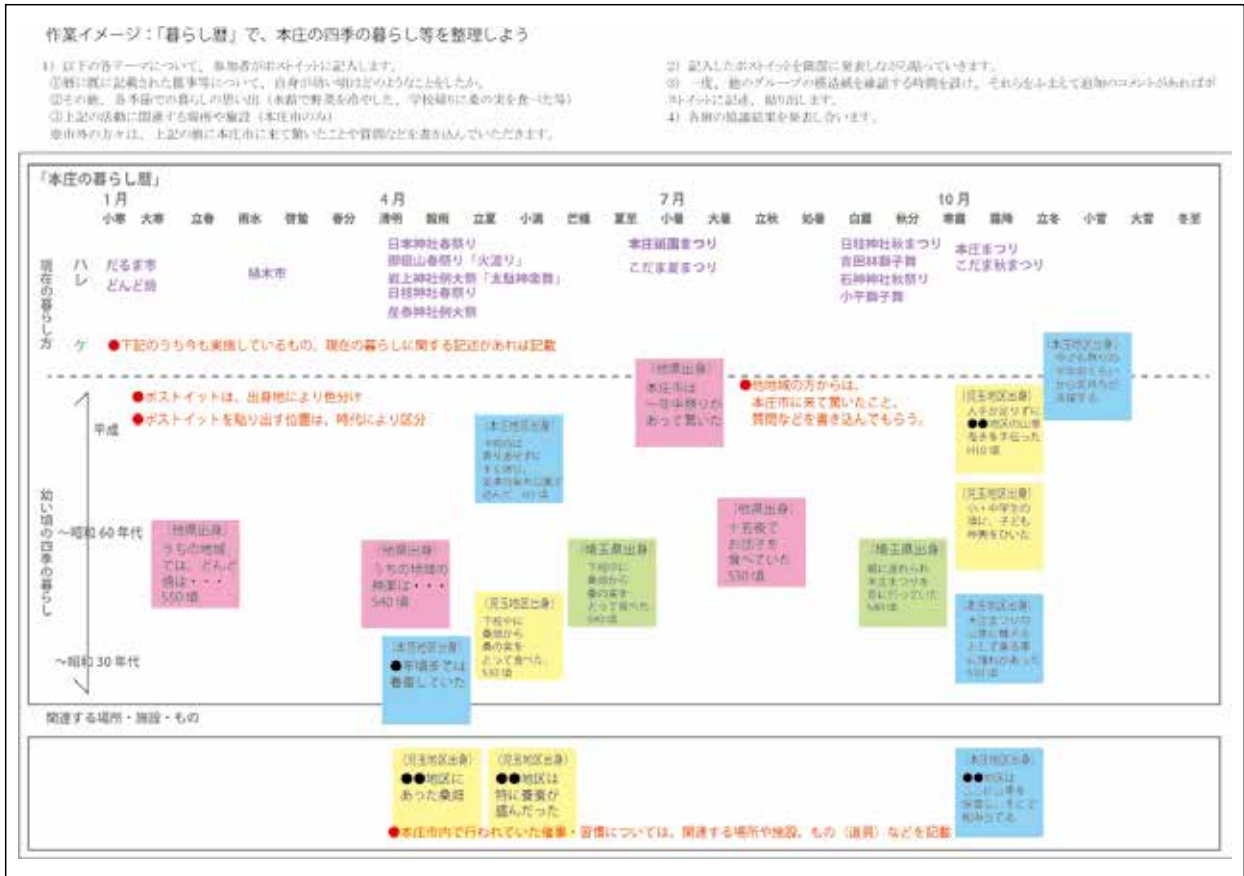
作業イメージ：「暮らし暦」で、本庄の四季の暮らし等を整理しよう

1) 以下の各テーマについて、参加者がポストイットに記入します。
①暦に既に記載された催事等について、自身が幼い頃はどのようなことをしたか。
②その他、各季節での暮らしの思い出（水路で野菜を冷やした、学校帰りに桑の実を食べた等）
③上記の活動に関連する場所や施設（本庄市のみ）
※市外の方々は、上記の他に本庄市に来て驚いたことや質問などを書き込んでいただきます。

2) 記入したポストイットを模造紙に発表しながら貼っていきます。
3) 一度、他のグループの模造紙を確認する時間を設け、それらをふまえて追加のコメントがあればポストイットに記述、貼り出します。
4) 各班の協議結果を発表し合います。

「本庄の暮らし暦」
1月 4月 7月 10月
小寒 大寒 立春 雨水 啓蟄 春分 清明 穀雨 立夏 小満 芒種 夏至 小暑 大暑 立秋 処暑 白露 秋分 寒露 霜降 立冬 小雪 大雪 冬至

現在の暮らし方
ハレ
だるま市
どんど焼
植木市
日本神社春祭り
御田山春祭り「火渡り」
前上神社例大祭「太鼓神楽舞」
日枝神社春祭り
産泰神社例大祭
本庄祇園まつり
こだま夏まつり
日枝神社秋まつり
吉田林獅子舞
石神神社秋祭り
小平獅子舞
本庄まつり
こだま秋まつり

ケ
●下記のうち今も実施しているもの、現在の暮らしに関する記述があれば記載

幼い頃の四季の暮らし
平成
～昭和60年代
～昭和30年代

●ポストイットは、出身地により色分け
●ポストイットを貼り出す位置は、時代により区分
●他地域の方からは、本庄市に来て驚いたこと、質問などを書き込んでもらう。

（他県出身）うちの地域では、どんど焼は・・・ S50頃
（他県出身）うちの地域の神楽は・・・ S40頃
（本庄地区出身）●年頃までは養蚕していた
（本庄地区出身）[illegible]
（児玉地区出身）下校中に桑畑から桑の実をとって食べた S40頃
（埼玉県出身）下校中に桑畑から桑の実をとって食べた S40頃
（他県出身）本庄市は一年中祭りがあって驚いた
（他県出身）十五夜でお団子を食べていた S30頃
（埼玉県出身）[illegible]
（児玉地区出身）人手が足りずに●●地区の山車を手伝った H10頃
（児玉地区出身）小・中学生の頃に、子ども神輿をひいた
（本庄地区出身）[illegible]
（本庄地区出身）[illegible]

関連する場所・施設・もの
（児玉地区出身）●●地区にあった桑畑
（児玉地区出身）●●地区は特に養蚕が盛んだった
（本庄地区出身）●●地区は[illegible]
●本庄市内で行われていた催事・習慣については、関連する場所や施設、もの（道具）などを記載